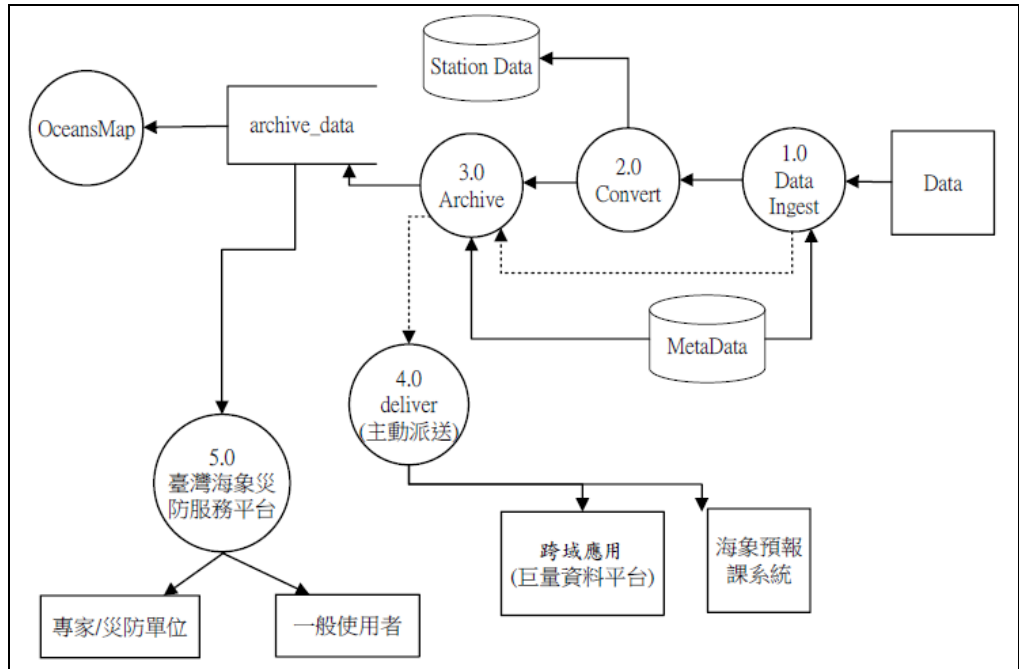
Station Data

OceansMap

archive_data

3.0
Archive

2.0
Convert

1.0
Data
Ingest

Data

MetaData

4.0
deliver
(主動派送)

5.0
臺灣海象災
防服務平台

跨域應用
(巨量資料平台)

海象預報
課系統

專家/災防單位

一般使用者